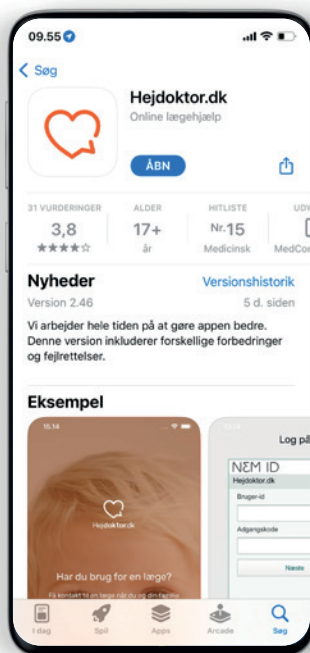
09.55

< Søg

Hejdoktor.dk
Online lægehjælp

ÅBN

31 VURDERINGER
3,8
★★★★☆

ALDER
17+
år

HITLISTE
Nr. 15
Medicinsk

UDV
MedCo

Nyheder
Versionshistorik
Version 2.46
5 d. siden

Vi arbejder hele tiden på at gøre appen bedre. Denne version inkluderer forskellige forbedringer og fejlrettelser.

Eksempel

15.14

Hejdoktor.dk

Har du brug for en læge?

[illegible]

Log på

NEM ID
Hejdoktor.dk
Bruger-id
Adgangskode
Næste

I dag
Spil
Apps
Arcade
Søg